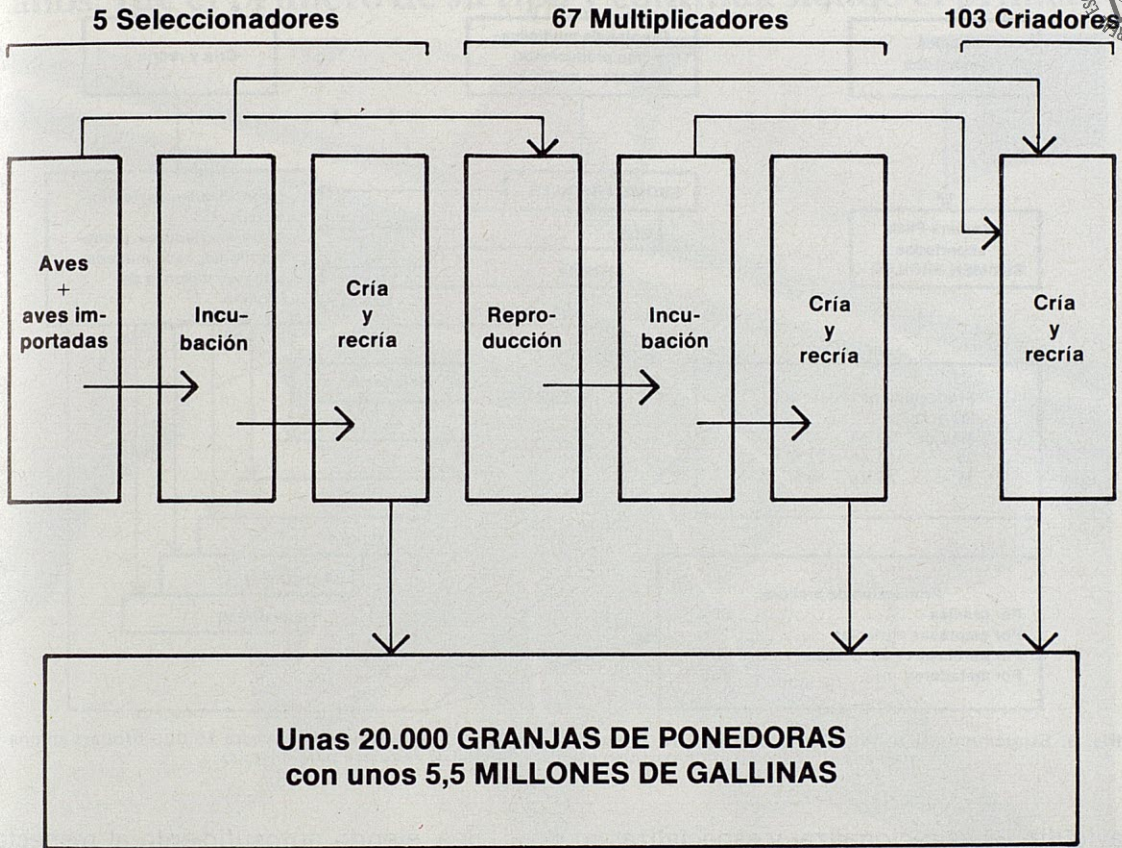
5 Seleccionadores

67 Multiplicadores

103 Criadores

Aves + aves importadas

Incubación

Cría y recría

Reproducción

Incubación

Cría y recría

Cría y recría

Unas 20.000 GRANJAS DE PONEDORAS con unos 5,5 MILLONES DE GALLINAS